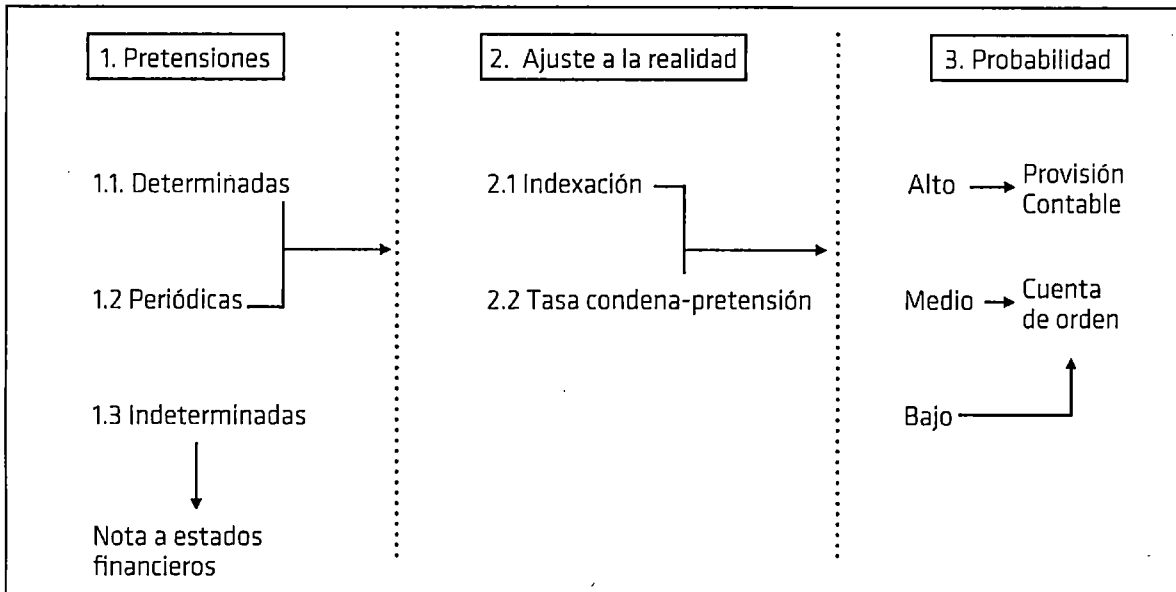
1. Pretensiones

1.1. Determinadas

1.2 Periódicas

1.3 Indeterminadas

Nota a estados financieros

2. Ajuste a la realidad

2.1 Indexación

2.2 Tasa condena-pretensión

3. Probabilidad

Alto → Provisión Contable

Medio → Cuenta de orden

Bajo